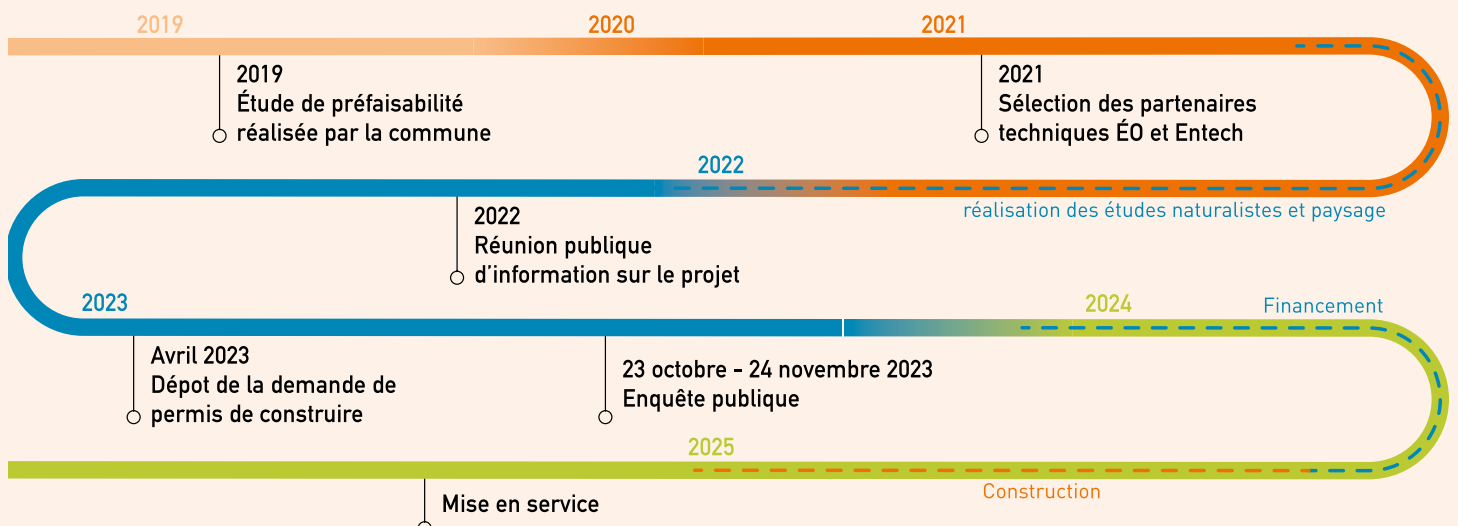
2019

2020

2021

2019
Étude de préfaisabilité réalisée par la commune

2021
Sélection des partenaires techniques ÉO et Entech

2022

réalisation des études naturalistes et paysage

2022
Réunion publique d'information sur le projet

2023

2024

Financement

Avril 2023
Dépot de la demande de permis de construire

23 octobre - 24 novembre 2023
Enquête publique

2025

Construction

Mise en service